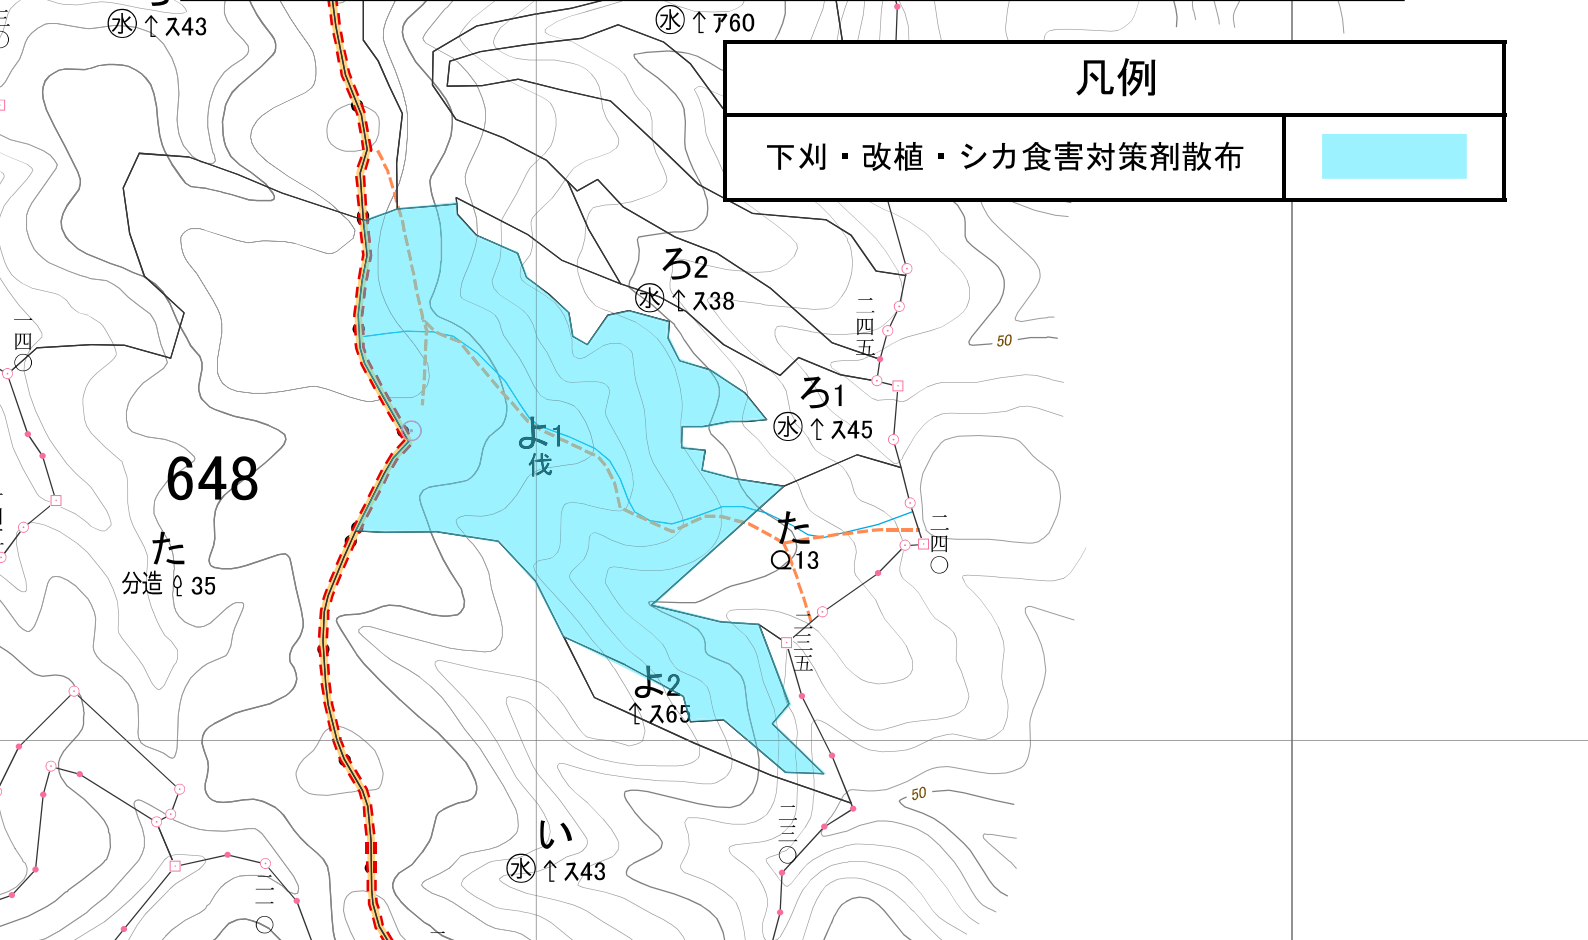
㊌↑ス43

㊌↑ア60

| 凡例 | |
|---|---|
| 下刈・改植・シカ食害対策剤散布 | |

ろ2
㊌↑ス38

二四五

50

ろ1
㊌↑ス45

一四

648

た
分造♀35

よ1
伐

た
○13

二四○

二三五

よ2
↑ス65

50

二三○

い
㊌↑ス43

二二○